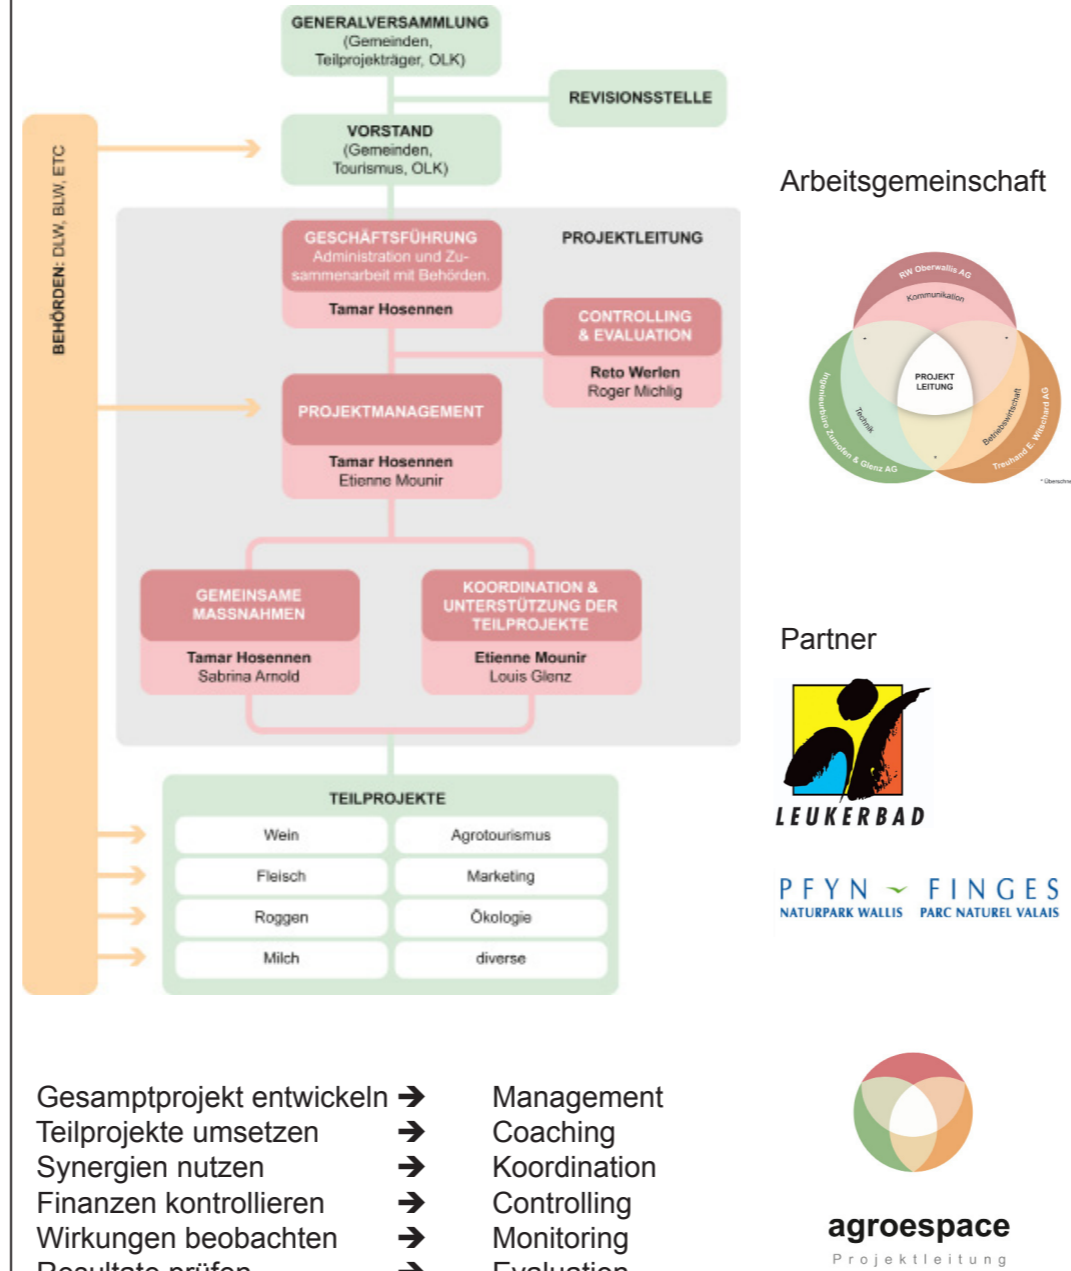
GENERALVERSAMMLUNG
(Gemeinden, Teilprojektträger, OLK)

REVISIONSSTELLE

BEHÖRDEN: DLW, BLW, ETC

VORSTAND
(Gemeinden, Tourismus, OLK)

Arbeitsgemeinschaft

PROJEKTLEITUNG

GESCHÄFTSFÜHRUNG
Administration und Zusammenarbeit mit Behörden
Tamar Hosennen

CONTROLLING & EVALUATION
Reto Werlen
Roger Michlig

PROJEKTMANAGEMENT
Tamar Hosennen
Etienne Mounir

RW Oberwallis AG
Kommunikation
PROJEKT LEITUNG
Ingenieurbüro Zumofen & Glenz AG
Technik
Betriebswirtschaft
Treuhand E. Wischerd AG
* Überschn

GEMEINSAME MASSNAHMEN
Tamar Hosennen
Sabrina Arnold

KOORDINATION & UNTERSTÜTZUNG DER TEILPROJEKTE
Etienne Mounir
Louis Glenz

Partner

LEUKERBAD

TEILPROJEKTE

| Wein | Agrotourismus |
|---|---|
| Fleisch | Marketing |
| Roggen | Ökologie |
| Milch | diverse |

PFYN FINGES
NATURPARK WALLIS PARC NATUREL VALAIS

Gesamptprojekt entwickeln ➔ Management
Teilprojekte umsetzen ➔ Coaching
Synergien nutzen ➔ Koordination
Finanzen kontrollieren ➔ Controlling
Wirkungen beobachten ➔ Monitoring
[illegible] ➔ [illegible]

agroespace
Projektleitung